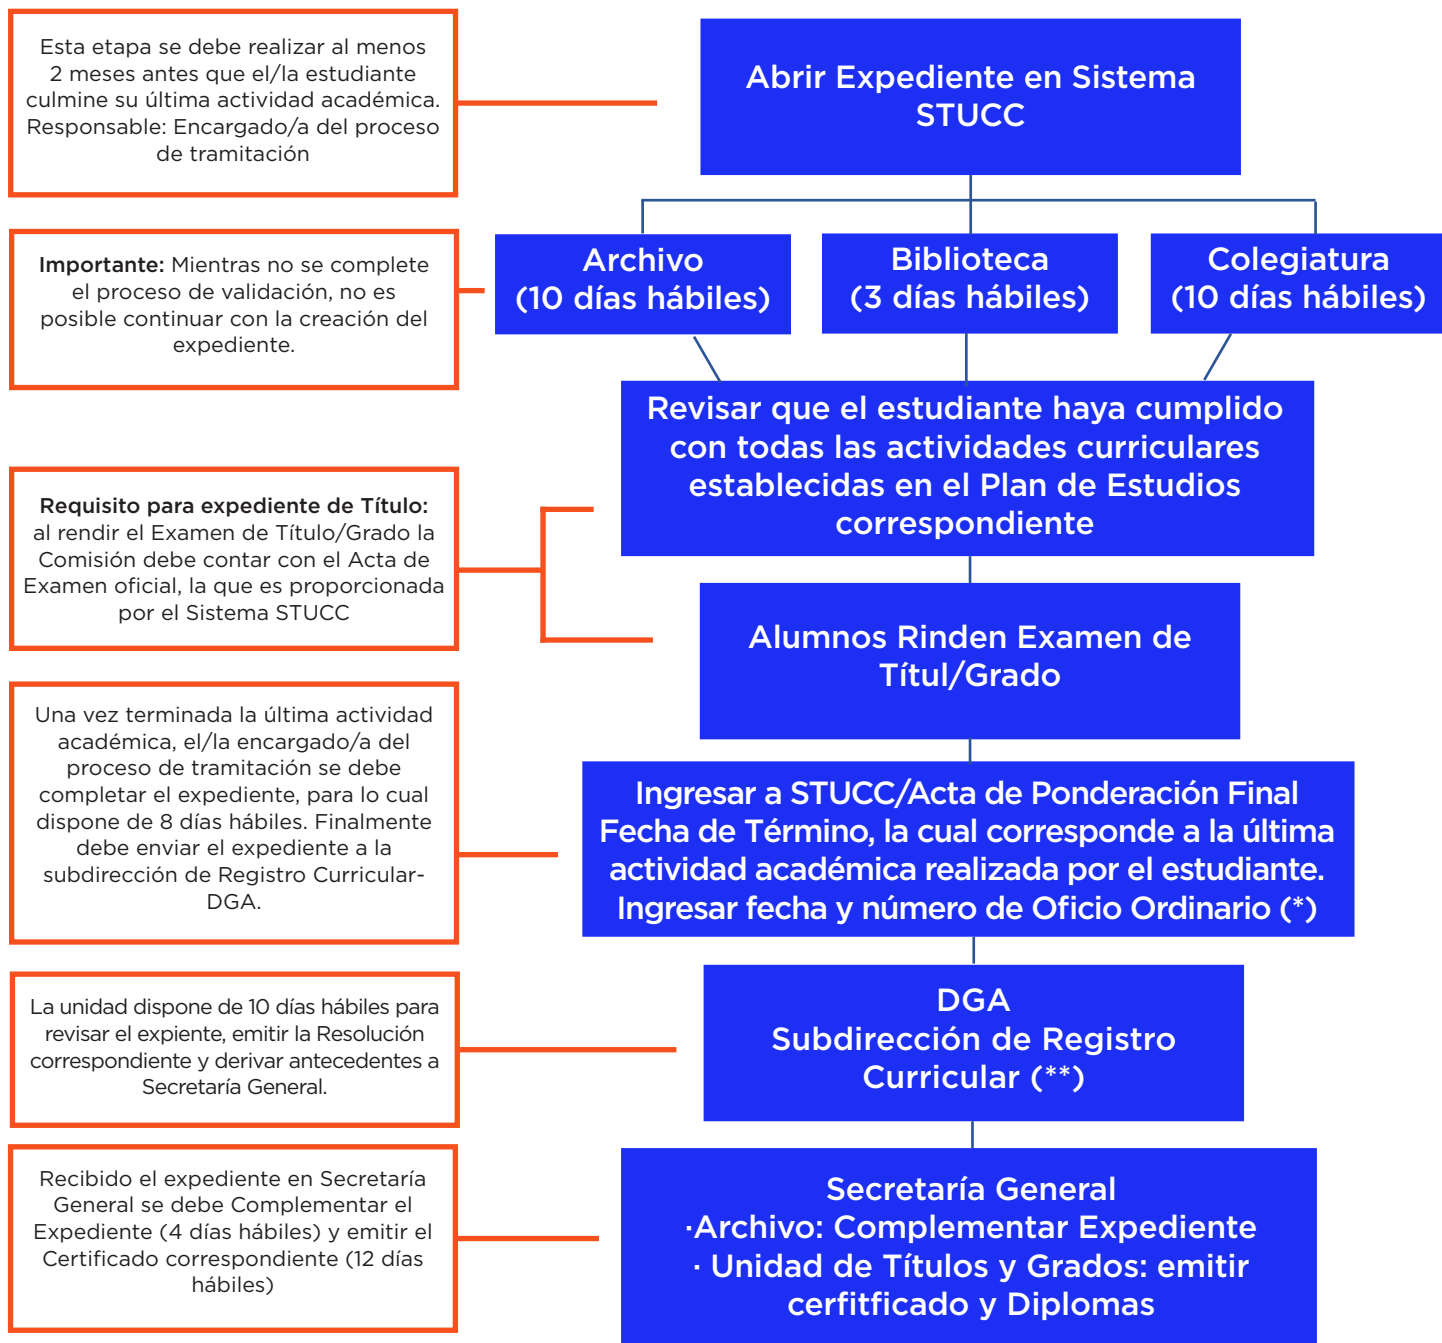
Esta etapa se debe realizar al menos 2 meses antes que el/la estudiante culmine su última actividad académica. Responsable: Encargado/a del proceso de tramitación

Abrir Expediente en Sistema STUCC

Importante: Mientras no se complete el proceso de validación, no es posible continuar con la creación del expediente.

Archivo (10 días hábiles)

Biblioteca (3 días hábiles)

Colegiatura (10 días hábiles)

Revisar que el estudiante haya cumplido con todas las actividades curriculares establecidas en el Plan de Estudios correspondiente

Requisito para expediente de Título: al rendir el Examen de Título/Grado la Comisión debe contar con el Acta de Examen oficial, la que es proporcionada por el Sistema STUCC

Alumnos Rinden Examen de Títul/Grado

Una vez terminada la última actividad académica, el/la encargado/a del proceso de tramitación se debe completar el expediente, para lo cual dispone de 8 días hábiles. Finalmente debe enviar el expediente a la subdirección de Registro Curricular-DGA.

Ingresar a STUCC/Acta de Ponderación Final Fecha de Término, la cual corresponde a la última actividad académica realizada por el estudiante. Ingresar fecha y número de Oficio Ordinario (*)

La unidad dispone de 10 días hábiles para revisar el expiente, emitir la Resolución correspondiente y derivar antecedentes a Secretaría General.

DGA
Subdirección de Registro Curricular (**)

Recibido el expediente en Secretaría General se debe Complementar el Expediente (4 días hábiles) y emitir el Certificado correspondiente (12 días hábiles)

Secretaría General
·Archivo: Complementar Expediente
· Unidad de Títulos y Grados: emitir cerfitficado y Diplomas